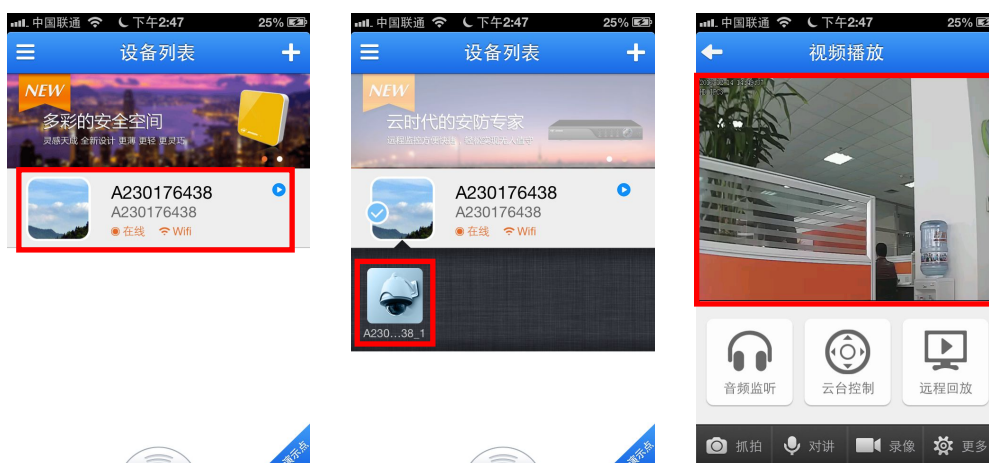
中国联通 下午2:47 25%

设备列表

NEW

多彩的安全空间

灵感天成 全新设计 更薄 更轻 更灵巧

A230176438
A230176438
在线 Wifi

演示点

中国联通 下午2:47 25%

设备列表

NEW

云时代的安防专家

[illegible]

A230176438
A230176438
在线 Wifi

A230...38_1

演示点

中国联通 下午2:47 25%

视频播放

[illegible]

音频监听

云台控制

远程回放

抓拍

对讲

录像

更多